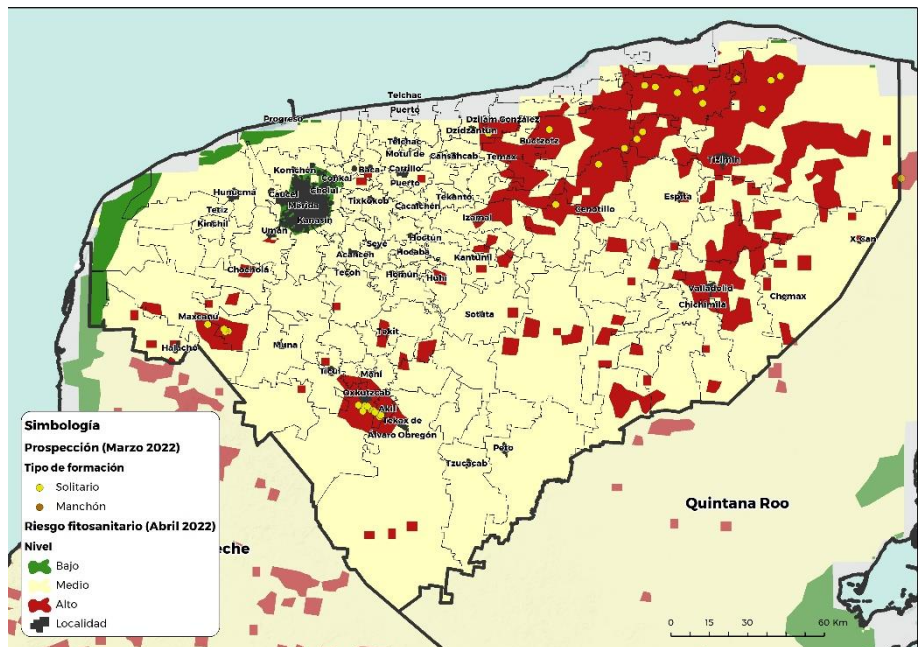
Telchac
Puerto
Progreso
Dzilam González
Dzidzantún
Buctzotz
Telchac
Motul de
Temax
Cansahcab
Komchén
Conkal
Baca
Caucel
Cholul
Mérida
Kanasín
Tixkokob
Cacalchén
Puerto
Tekantó
Izamal
Cenotillo
Tizimín
Espita
Hunucmá
Tetiz
Kinchil
Umán
Seyé
Hoctún
Acanceh
Hocabá
Tecoh
Homún
Huhí
Kantunil
X-Can
Chocholá
Valladolid
Chichimilá
Chemax
Maxcanú
Sotuta
Halachó
Muna
Tekit
Ticul
Maní
Oxkutzcab
Akil
Tekax de
Álvaro Obregón
Peto
Tzucacab
Quintana Roo
Simbología
Prospección (Marzo 2022)
Tipo de formación
Solitario
Manchón
Riesgo fitosanitario (Abril 2022)
Nivel
Bajo
Medio
Alto
Localidad
peche
0 15 30 60 Km